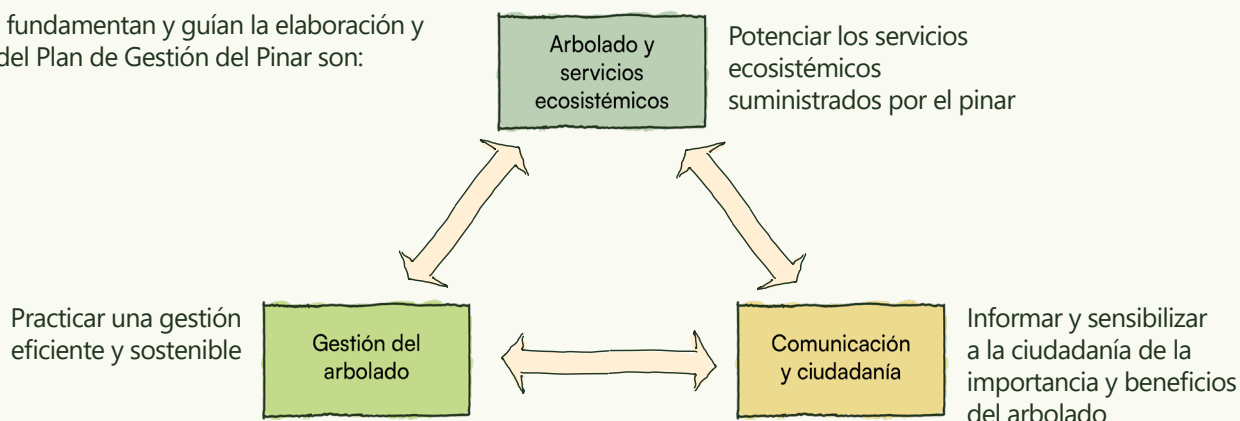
fundamentan y guían la elaboración y del Plan de Gestión del Pinar son:

Arbolado y servicios ecosistémicos

Potenciar los servicios ecosistémicos suministrados por el pinar

Practicar una gestión eficiente y sostenible

Gestión del arbolado

Comunicación y ciudadanía

Informar y sensibilizar a la ciudadanía de la importancia y beneficios del arbolado